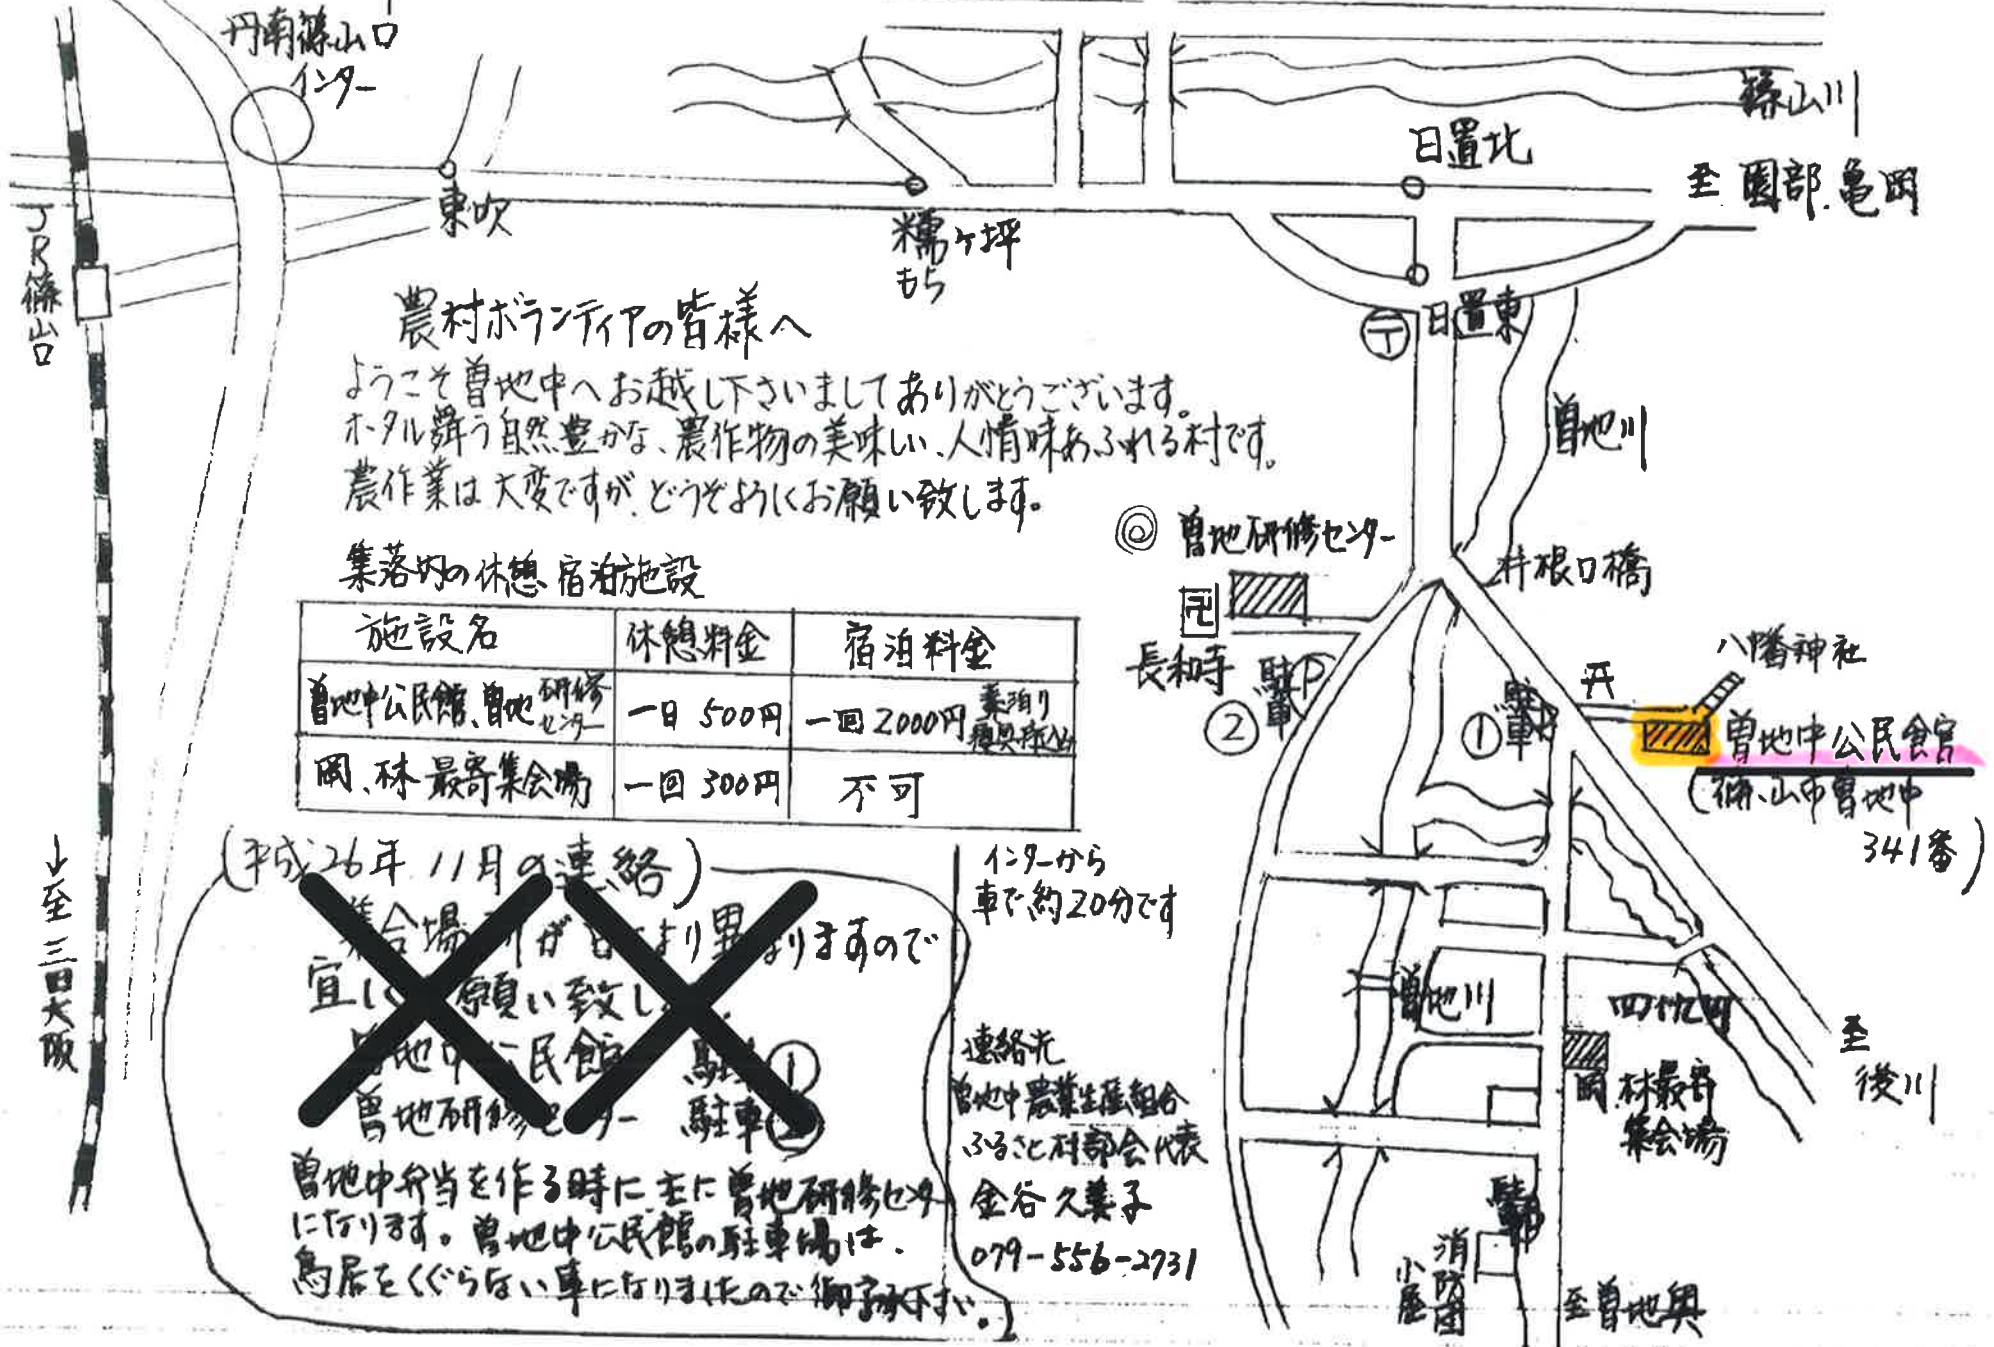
丹南篠山口インター

篠山川

日置北

至 園部.亀岡

東吹

糯ヶ坪もち

JR篠山口

日置東

農村ボランティアの皆様へ

ようこそ曽地中へお越し下さいましてありがとうございます。
ホータル舞う自然豊かな、農作物の美味しい、人情味あふれる村です。
農作業は大変ですが、どうぞよろしくお願い致します。

曽地川

◎ 曽地研修センター

集落内の休憩 宿泊施設

| 施設名 | 休憩料金 | 宿泊料金 |
|---|---|---|
| 曽地中公民館、曽地研修センター | 一日 500円 | 一回 2000円 素泊り 寝具持込み |
| 岡、林 最寄集会場 | 一回 300円 | 不可 |

杵根口橋

八幡神社

長和寺

② 駐P

① 駐車

曽地中公民館
(篠山市曽地中 341番)

(平成26年 11月の連絡)
集会場 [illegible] が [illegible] 異なりますので
宜しく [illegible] 願い致し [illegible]
曽地中公民館 駐車 ①
曽地研修センター 駐車 ②

曽地中弁当を作る時に主に曽地研修センターになります。曽地中公民館の駐車場は、鳥居をくぐらない事になりましたので御了承下さい。

インターから車で約20分です

↓至 三田大阪

曽地川

四代町

岡 林最寄集会場

至 後川

連絡先
曽地中農業生産組合
ふるさと村部会代表
金谷 久美子
079-556-2731

駐車

消防団小屋

至曽地奥